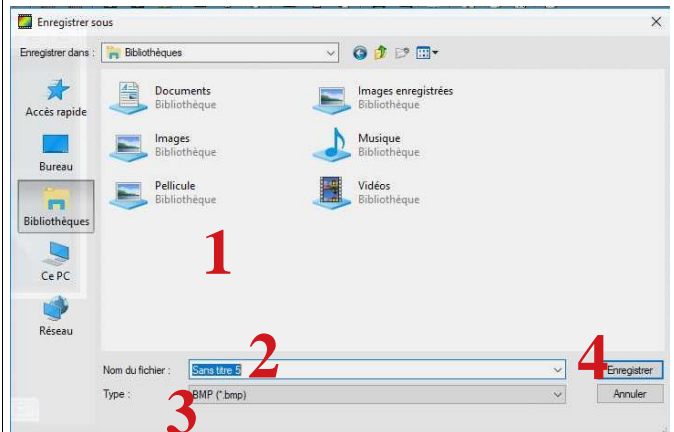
Enregistrer sous

Enregistrer dans : Bibliothèques

Accès rapide

Bureau

Bibliothèques

Ce PC

Réseau

Documents
Bibliothèque

Images enregistrées
Bibliothèque

Images
Bibliothèque

Musique
Bibliothèque

Pellicule
Bibliothèque

Vidéos
Bibliothèque

1

Nom du fichier : Sans titre 5

2

4

Enregistrer

Type : BMP (*.bmp)

3

Annuler